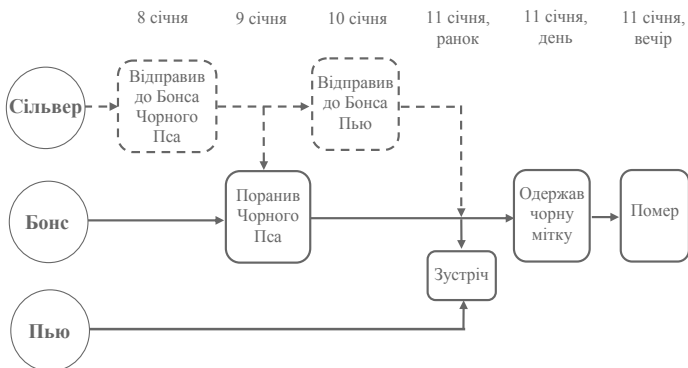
8 січня | 9 січня | 10 січня | 11 січня, ранок | 11 січня, день | 11 січня, вечір

Сільвер

Відправив до Бонса Чорного Пса

Відправив до Бонса Пью

Бонс

Поранив Чорного Пса

Одержав чорну мітку

Помер

Зустріч

Пью